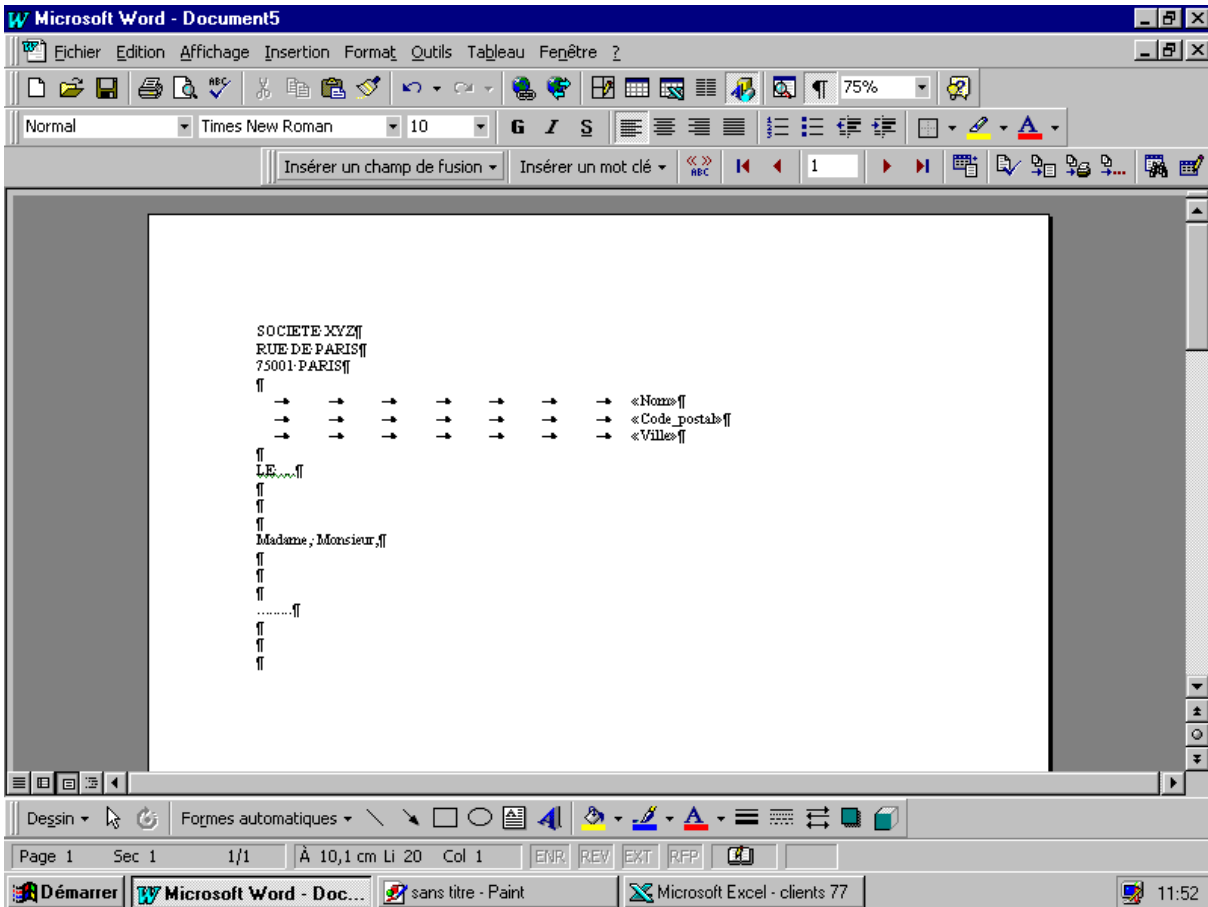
Microsoft Word - Document5

Fichier Edition Affichage Insertion Format Outils Tableau Fenêtre ?

75%

Normal Times New Roman 10 G I S

Insérer un champ de fusion Insérer un mot clé 1

SOCIETE XYZ¶
RUE DE PARIS¶
75001 PARIS¶
¶
«Nom»¶
«Code_postal»¶
«Ville»¶
¶
LE....¶
¶
¶
¶
Madame ; Monsieur,¶
¶
¶
¶
.........¶
¶
¶
¶

Dessin Formes automatiques

Page 1 Sec 1 1/1 À 10,1 cm Li 20 Col 1 ENR REV EXT RFP

Démarrer Microsoft Word - Doc... sans titre - Paint Microsoft Excel - clients 77 11:52